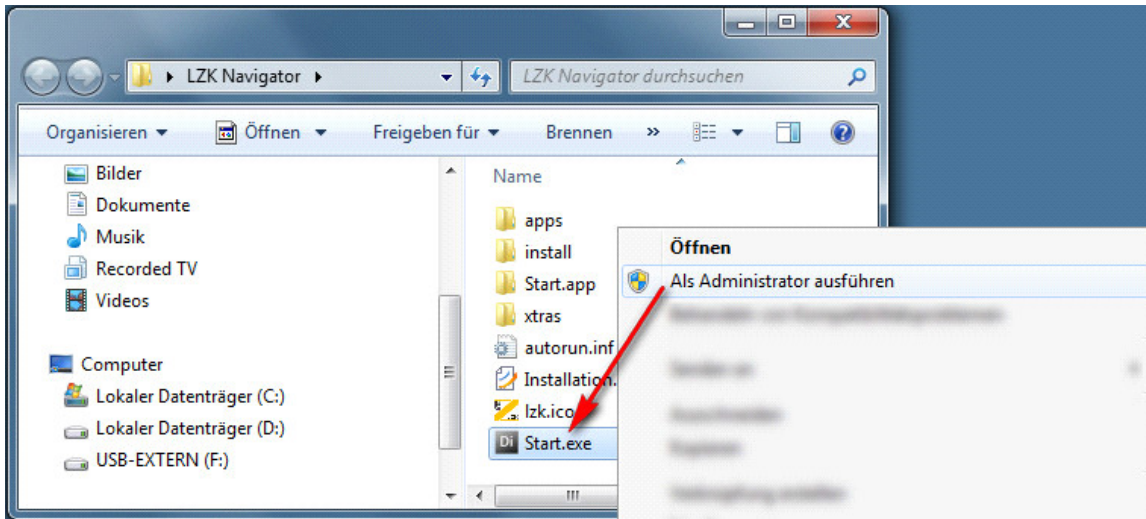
LZK Navigator ▸

LZK Navigator durchsuchen

Organisieren ▾ Öffnen ▾ Freigeben für ▾ Brennen »

Bilder
Dokumente
Musik
Recorded TV
Videos

Computer
Lokaler Datenträger (C:)
Lokaler Datenträger (D:)
USB-EXTERN (F:)

Name

apps
install
Start.app
xtras
autorun.inf
Installation.
lzk.ico
Start.exe

Öffnen
Als Administrator ausführen
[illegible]
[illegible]
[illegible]
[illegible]
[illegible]